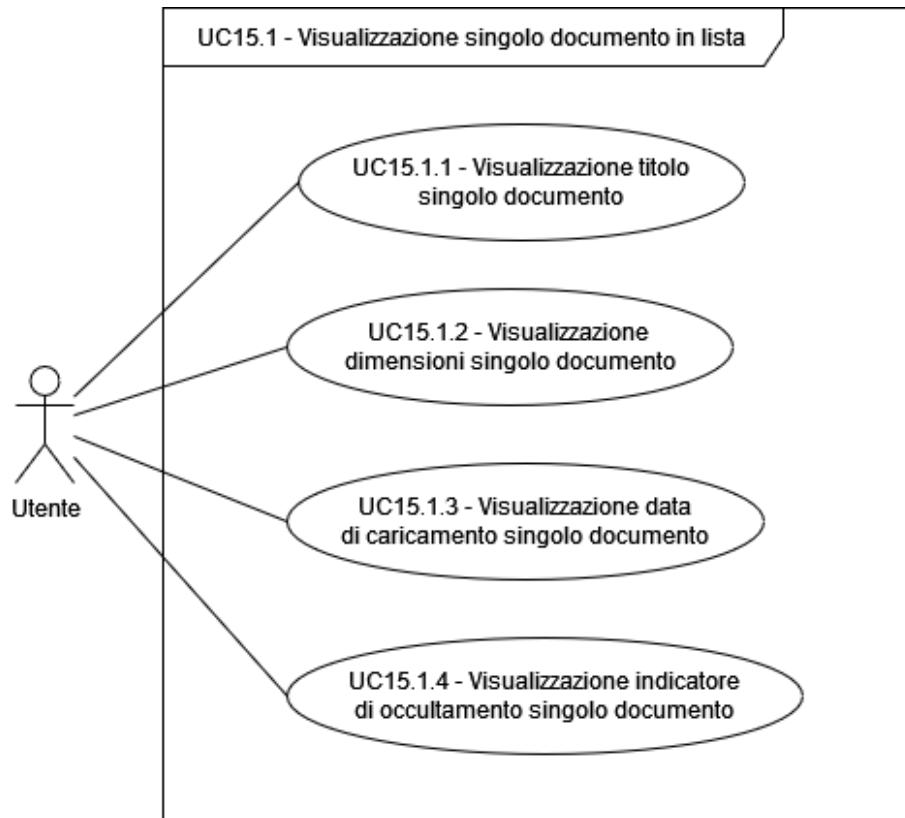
UC15.1 - Visualizzazione singolo documento in lista

UC15.1.1 - Visualizzazione titolo singolo documento

UC15.1.2 - Visualizzazione dimensioni singolo documento

UC15.1.3 - Visualizzazione data di caricamento singolo documento

UC15.1.4 - Visualizzazione indicatore di occultamento singolo documento

Utente